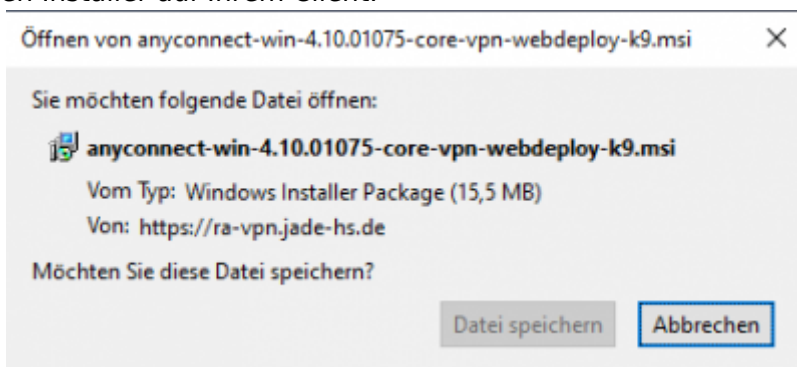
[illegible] Installer auf Ihrem Client.

Öffnen von anyconnect-win-4.10.01075-core-vpn-webdeploy-k9.msi ×

Sie möchten folgende Datei öffnen:

anyconnect-win-4.10.01075-core-vpn-webdeploy-k9.msi

Vom Typ: Windows Installer Package (15,5 MB)

Von: https://ra-vpn.jade-hs.de

Möchten Sie diese Datei speichern?

Datei speichern | Abbrechen